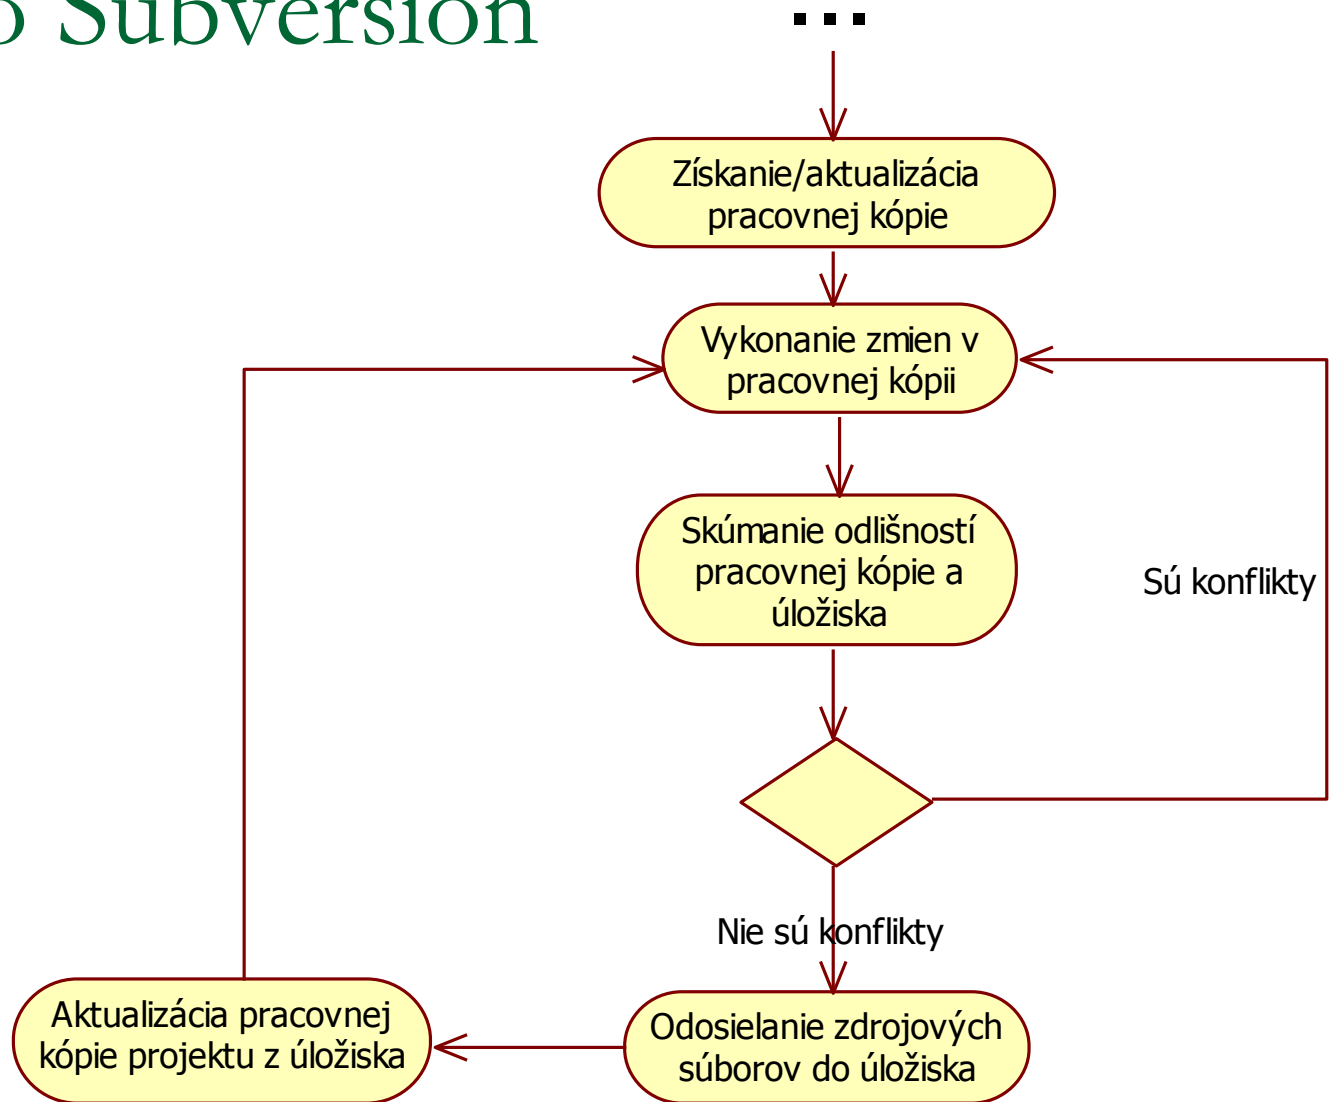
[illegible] Subversion

...

Získanie/aktualizácia pracovnej kópie

Vykonanie zmien v pracovnej kópii

Skúmanie odlišností pracovnej kópie a úložiska

Sú konflikty

Nie sú konflikty

Aktualizácia pracovnej kópie projektu z úložiska

Odosielanie zdrojových súborov do úložiska